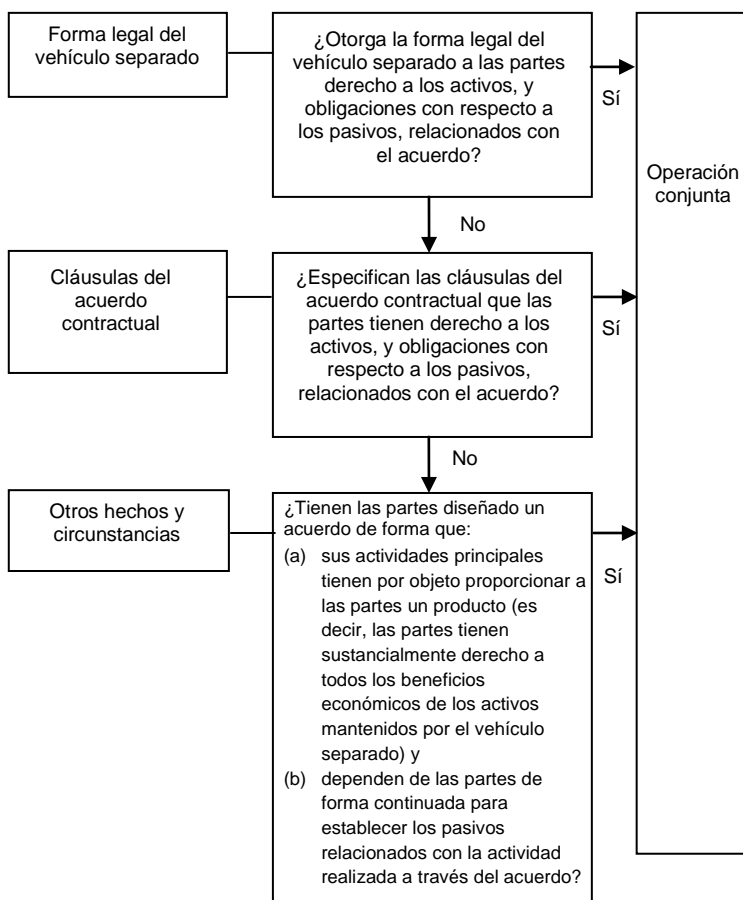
Forma legal del vehículo separado

¿Otorga la forma legal del vehículo separado a las partes derecho a los activos, y obligaciones con respecto a los pasivos, relacionados con el acuerdo?

Sí

Operación conjunta

No

Cláusulas del acuerdo contractual

¿Especifican las cláusulas del acuerdo contractual que las partes tienen derecho a los activos, y obligaciones con respecto a los pasivos, relacionados con el acuerdo?

Sí

No

Otros hechos y circunstancias

¿Tienen las partes diseñado un acuerdo de forma que:

(a) sus actividades principales tienen por objeto proporcionar a las partes un producto (es decir, las partes tienen sustancialmente derecho a todos los beneficios económicos de los activos mantenidos por el vehículo separado) y

(b) dependen de las partes de forma continuada para establecer los pasivos relacionados con la actividad realizada a través del acuerdo?

Sí